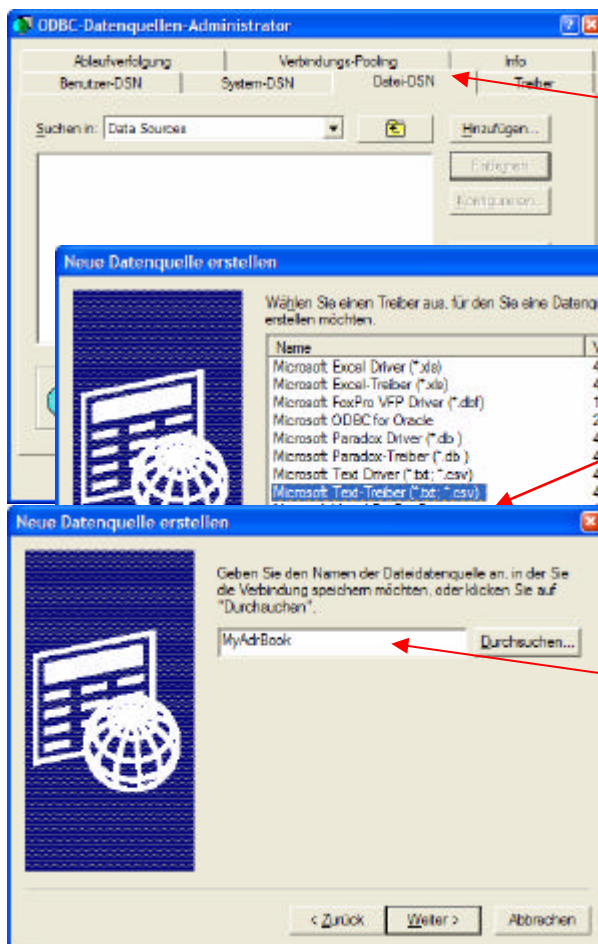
ODBC-Datenquellen-Administrator

Ablaufverfolgung | Verbindungs-Pooling | Info
Benutzer-DSN | System-DSN | Datei-DSN | Treiber

Suchen in: Data Sources

Hinzufügen...
Entfernen
Konfigurieren...

Neue Datenquelle erstellen

Wählen Sie einen Treiber aus, für den Sie eine Datenq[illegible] erstellen möchten.

| Name | V |
|---|---|
| Microsoft Excel Driver (*.xls) | 4 |
| Microsoft Excel-Treiber (*.xls) | 4 |
| Microsoft FoxPro VFP Driver (*.dbf) | 1 |
| Microsoft ODBC for Oracle | 2 |
| Microsoft Paradox Driver (*.db ) | 4 |
| Microsoft Paradox-Treiber (*.db ) | 4 |
| Microsoft Text Driver (*.txt; *.csv) | 4 |
| Microsoft Text-Treiber (*.txt; *.csv) | 4 |

Neue Datenquelle erstellen

Geben Sie den Namen der Dateidatenquelle an, in der Sie die Verbindung speichern möchten, oder klicken Sie auf "Durchsuchen".

MyAdrBook

Durchsuchen...

< Zurück | Weiter > | Abbrechen